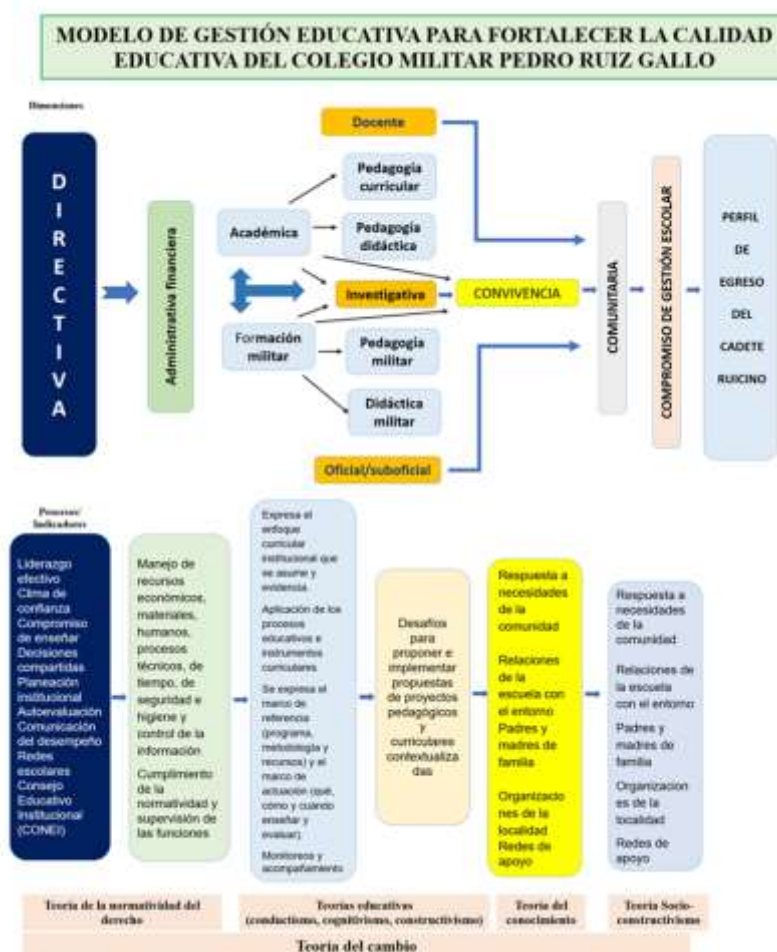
MODELO DE GESTIÓN EDUCATIVA PARA FORTALECER LA CALIDAD EDUCATIVA DEL COLEGIO MILITAR PEDRO RUIZ GALLO

Dimensiones

DIRECTIVA

Administrativa financiera

Académica

Formación militar

Docente

Pedagogía curricular

Pedagogía didáctica

Investigativa

Pedagogía militar

Didáctica militar

Oficial/suboficial

CONVIVENCIA

COMUNITARIA

COMPROMISO DE GESTIÓN ESCOLAR

PERFIL DE EGRESO DEL CADETE RUICINO

Procesos/ Indicadores

Liderazgo efectivo
Clima de confianza
Compromiso de enseñar
Decisiones compartidas
Planeación institucional
Autoevaluación
Comunicación del desempeño
Redes escolares
Consejo Educativo Institucional (CONEI)

Manejo de recursos económicos, materiales, humanos, procesos técnicos, de tiempo, de seguridad e higiene y control de la información.
Cumplimiento de la normatividad y supervisión de las funciones

Expresa el enfoque curricular institucional que se asume y evidencia.
Aplicación de los procesos educativos e instrumentos curriculares.
Se expresa el marco de referencia (programa, metodología y recursos) y el marco de actuación (qué, cómo y cuándo enseñar y evaluar).
Monitoreos y acompañamiento

Desafíos para proponer e implementar propuestas de proyectos pedagógicos y curriculares contextualizadas

Respuesta a necesidades de la comunidad
Relaciones de la escuela con el entorno
Padres y madres de familia
Organizaciones de la localidad
Redes de apoyo

Respuesta a necesidades de la comunidad
Relaciones de la escuela con el entorno
Padres y madres de familia
Organizaciones de la localidad
Redes de apoyo

Teoría de la normatividad del derecho

Teorías educativas (conductismo, cognitivismo, constructivismo)

Teoría del conocimiento

Teoría Socio-constructivismo

Teoría del cambio